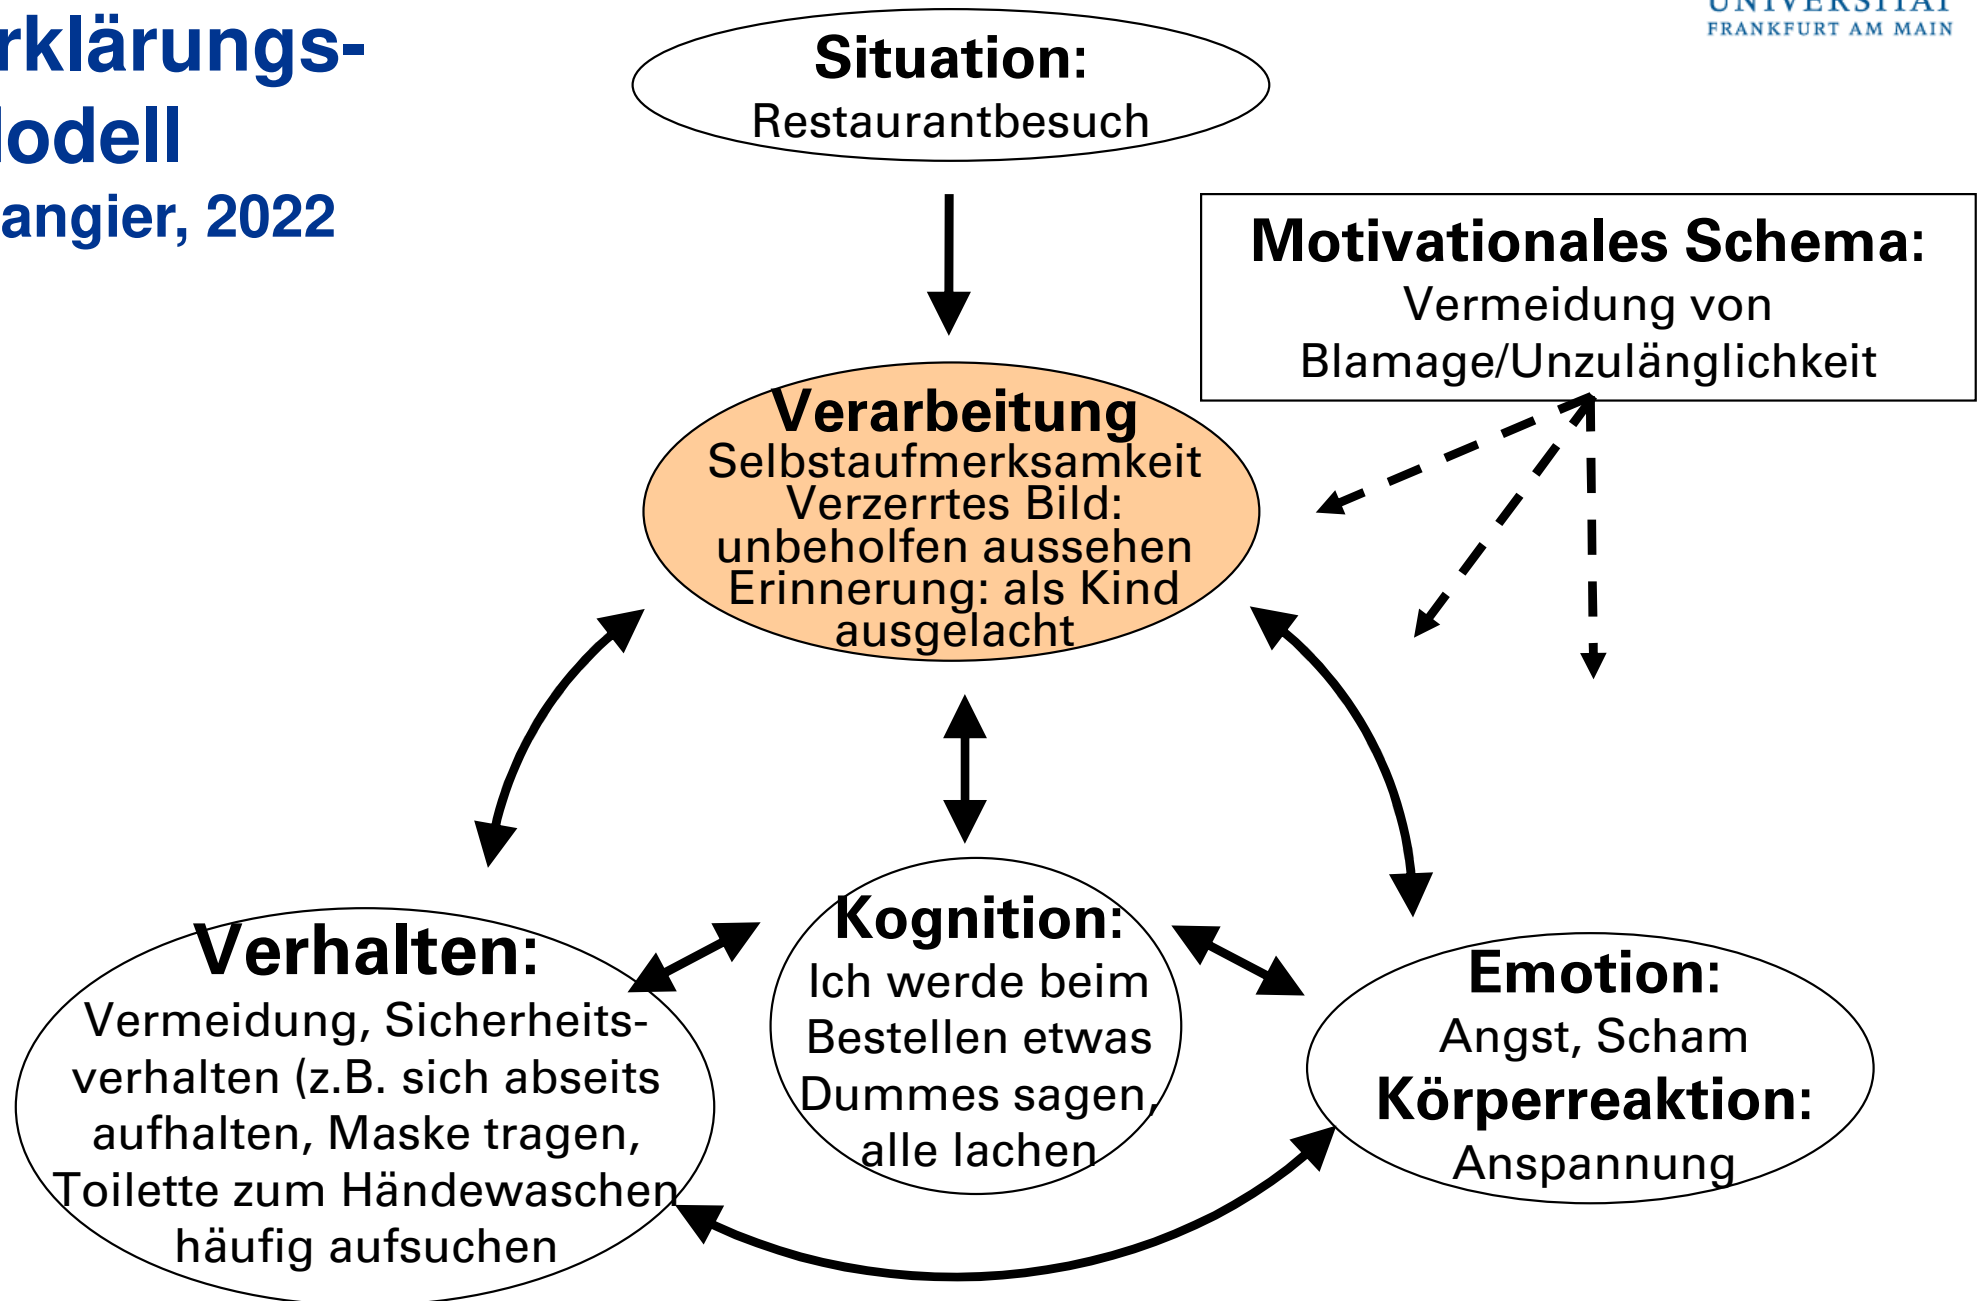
rklärungs-
lodell
angier, 2022

UNIVERSITÄT
FRANKFURT AM MAIN

Situation:
Restaurantbesuch

Motivationales Schema:
Vermeidung von Blamage/Unzulänglichkeit

Verarbeitung
Selbstaufmerksamkeit
Verzerrtes Bild: unbeholfen aussehen
Erinnerung: als Kind ausgelacht

Verhalten:
Vermeidung, Sicherheitsverhalten (z.B. sich abseits aufhalten, Maske tragen, Toilette zum Händewaschen häufig aufsuchen

Kognition:
Ich werde beim Bestellen etwas Dummes sagen, alle lachen

Emotion:
Angst, Scham
Körperreaktion:
Anspannung